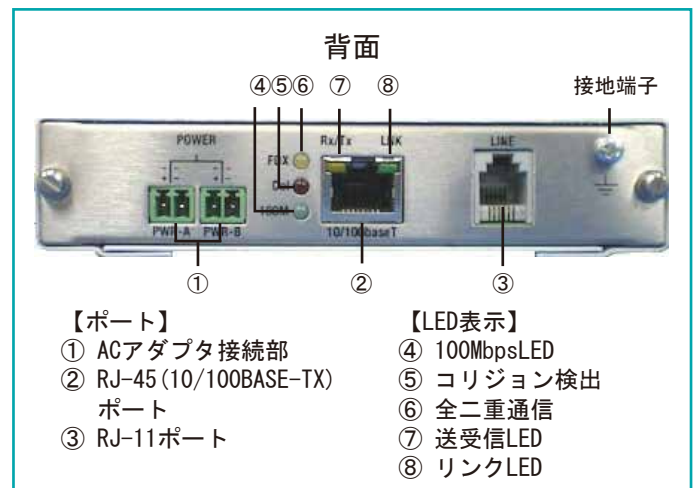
背面

④⑤⑥ ⑦ ⑧ 接地端子

POWER

FDX

Col

100M

Rx/Tx

LNK

LINE

PWR-A PWR-B

10/100baseT

① ② ③

【ポート】
① ACアダプタ接続部
② RJ-45(10/100BASE-TX) ポート
③ RJ-11ポート

【LED表示】
④ 100MbpsLED
⑤ コリジョン検出
⑥ 全二重通信
⑦ 送受信LED
⑧ リンクLED